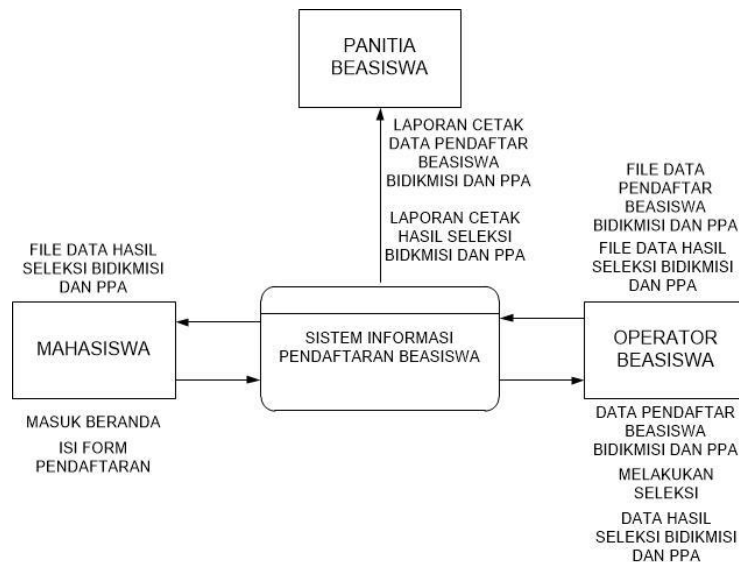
PANITIA BEASISWA

LAPORAN CETAK DATA PENDAFTAR BEASISWA BIDIKMISI DAN PPA

LAPORAN CETAK HASIL SELEKSI BIDKMISI DAN PPA

FILE DATA PENDAFTAR BEASISWA BIDIKMISI DAN PPA

FILE DATA HASIL SELEKSI BIDIKMISI DAN PPA

FILE DATA HASIL SELEKSI BIDIKMISI DAN PPA

MAHASISWA

SISTEM INFORMASI PENDAFTARAN BEASISWA

OPERATOR BEASISWA

MASUK BERANDA

ISI FORM PENDAFTARAN

DATA PENDAFTAR BEASISWA BIDIKMISI DAN PPA

MELAKUKAN SELEKSI

DATA HASIL SELEKSI BIDIKMISI DAN PPA